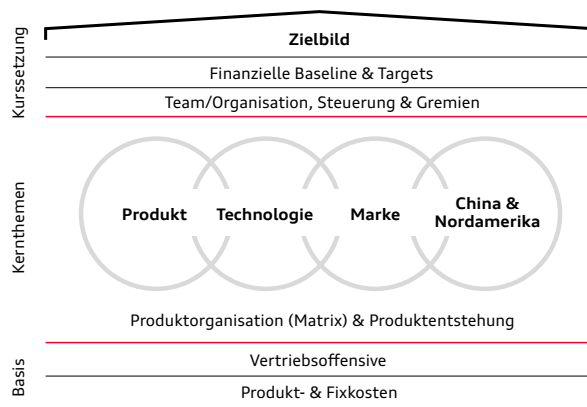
Kurssetzung

Zielbild

Finanzielle Baseline & Targets

Team/Organisation, Steuerung & Gremien

Kernthemen

Produkt

Technologie

Marke

China & Nordamerika

Produktorganisation (Matrix) & Produktentstehung

Basis

Vertriebsoffensive

Produkt- & Fixkosten